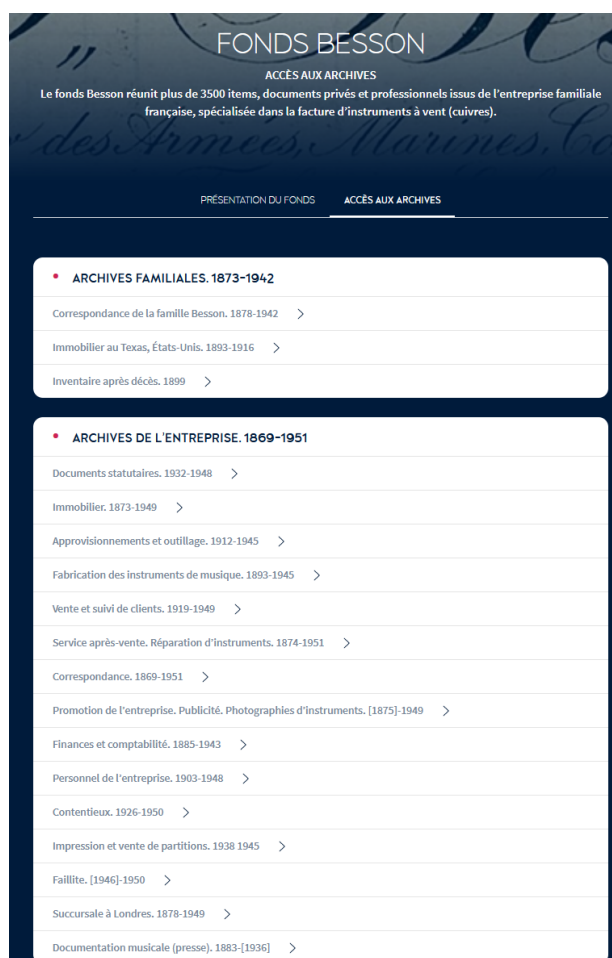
FONDS BESSON

ACCÈS AUX ARCHIVES

Le fonds Besson réunit plus de 3500 items, documents privés et professionnels issus de l'entreprise familiale française, spécialisée dans la facture d'instruments à vent (cuivres).

PRÉSENTATION DU FONDS ACCÈS AUX ARCHIVES

• ARCHIVES FAMILIALES. 1873-1942

Correspondance de la famille Besson. 1878-1942 >

Immobilier au Texas, États-Unis. 1893-1916 >

Inventaire après décès. 1899 >

• ARCHIVES DE L'ENTREPRISE. 1869-1951

Documents statutaires. 1932-1948 >

Immobilier. 1873-1949 >

Approvisionnements et outillage. 1912-1945 >

Fabrication des instruments de musique. 1893-1945 >

Vente et suivi de clients. 1919-1949 >

Service après-vente. Réparation d'instruments. 1874-1951 >

Correspondance. 1869-1951 >

Promotion de l'entreprise. Publicité. Photographies d'instruments. [1875]-1949 >

Finances et comptabilité. 1885-1943 >

Personnel de l'entreprise. 1903-1948 >

Contentieux. 1926-1950 >

Impression et vente de partitions. 1938 1945 >

Faillite. [1946]-1950 >

Succursale à Londres. 1878-1949 >

Documentation musicale (presse). 1883-[1936] >